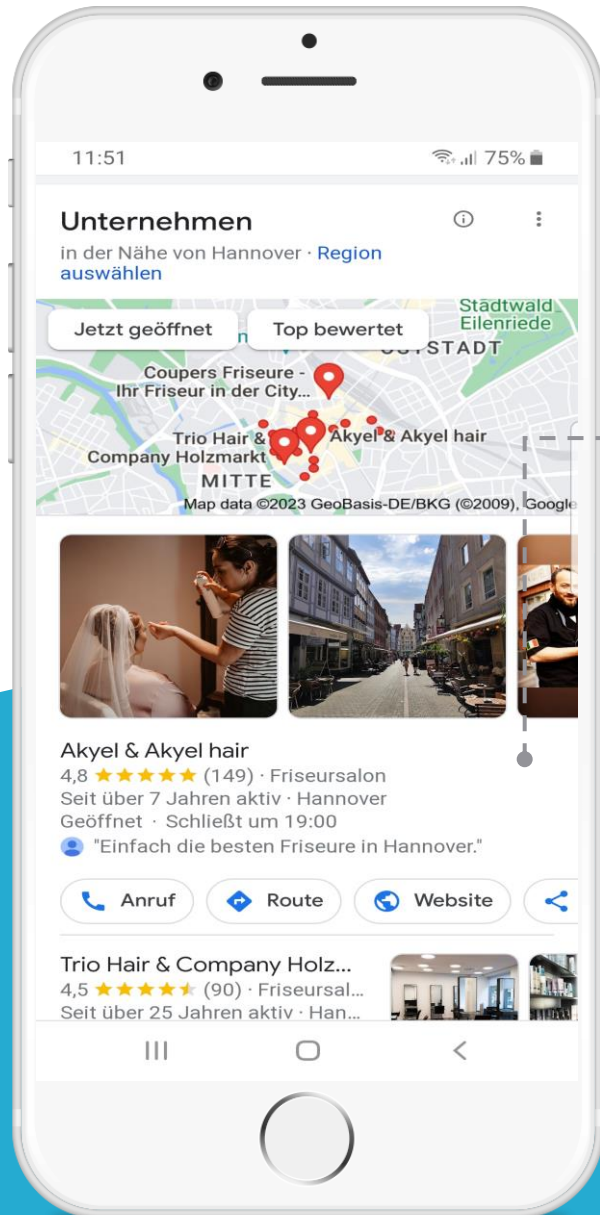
11:51

75%

Unternehmen

in der Nähe von Hannover · Region auswählen

Jetzt geöffnet

Top bewertet

Stadtwald Eilenriede

OSTSTADT

Coupers Friseure - Ihr Friseur in der City...

Trio Hair & Company Holzmarkt

Akyel & Akyel hair

MITTE

Map data ©2023 GeoBasis-DE/BKG (©2009), Google

Akyel & Akyel hair

4,8 ★★★★★ (149) · Friseursalon

Seit über 7 Jahren aktiv · Hannover

Geöffnet · Schließt um 19:00

"Einfach die besten Friseure in Hannover."

Anruf

Route

Website

Trio Hair & Company Holz...

4,5 ★★★★★ (90) · Friseursal...

Seit über 25 Jahren aktiv · Han...